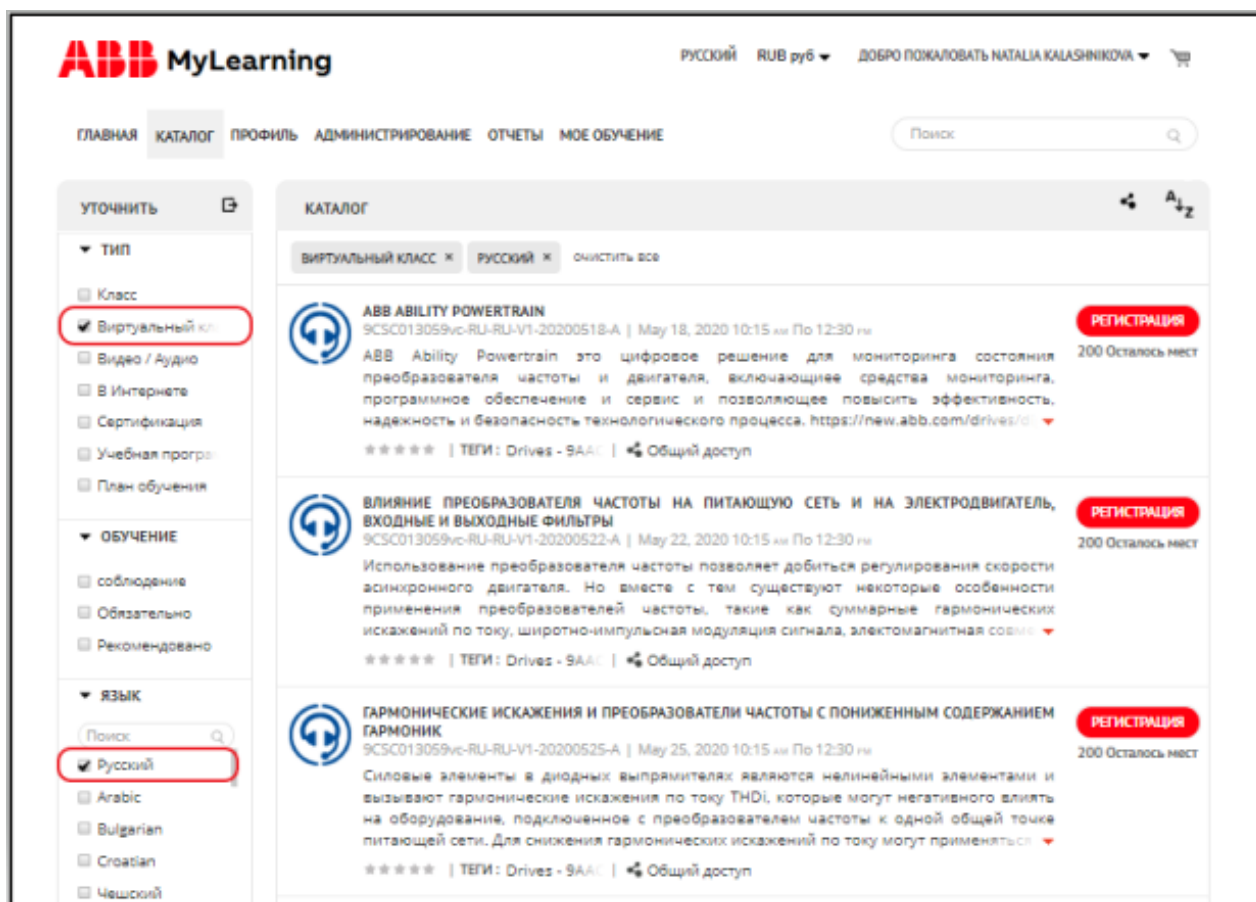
ABB MyLearning

РУССКИЙ RUB руб ▾ ДОБРО ПОЖАЛОВАТЬ NATALIA KALASHNIKOVA ▾

ГЛАВНАЯ КАТАЛОГ ПРОФИЛЬ АДМИНИСТРИРОВАНИЕ ОТЧЕТЫ МОЕ ОБУЧЕНИЕ

Поиск

УТОЧНИТЬ

ТИП

Класс
Виртуальный кл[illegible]
Видео / Аудио
В Интернете
Сертификация
Учебная програ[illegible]
План обучения

ОБУЧЕНИЕ

соблюдение
Обязательно
Рекомендовано

ЯЗЫК

Поиск
Русский
Arabic
Bulgarian
Croatian
Чешский

КАТАЛОГ

ВИРТУАЛЬНЫЙ КЛАСС × РУССКИЙ × очистить все

ABB ABILITY POWERTRAIN
9CSC013059vc-RU-RU-V1-20200518-A | May 18, 2020 10:15 AM По 12:30 PM
ABB Ability Powertrain это цифровое решение для мониторинга состояния преобразователя частоты и двигателя, включающее средства мониторинга, программное обеспечение и сервис и позволяющее повысить эффективность, надежность и безопасность технологического процесса. https://new.abb.com/drives/d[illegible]
| ТЕГИ : Drives - 9AA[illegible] | Общий доступ
РЕГИСТРАЦИЯ
200 Осталось мест

ВЛИЯНИЕ ПРЕОБРАЗОВАТЕЛЯ ЧАСТОТЫ НА ПИТАЮЩУЮ СЕТЬ И НА ЭЛЕКТРОДВИГАТЕЛЬ, ВХОДНЫЕ И ВЫХОДНЫЕ ФИЛЬТРЫ
9CSC013059vc-RU-RU-V1-20200522-A | May 22, 2020 10:15 AM По 12:30 PM
Использование преобразователя частоты позволяет добиться регулирования скорости асинхронного двигателя. Но вместе с тем существуют некоторые особенности применения преобразователей частоты, такие как суммарные гармонических искажений по току, широтно-импульсная модуляция сигнала, электомагнитная совм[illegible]
| ТЕГИ : Drives - 9AA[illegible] | Общий доступ
РЕГИСТРАЦИЯ
200 Осталось мест

ГАРМОНИЧЕСКИЕ ИСКАЖЕНИЯ И ПРЕОБРАЗОВАТЕЛИ ЧАСТОТЫ С ПОНИЖЕННЫМ СОДЕРЖАНИЕМ ГАРМОНИК
9CSC013059vc-RU-RU-V1-20200525-A | May 25, 2020 10:15 AM По 12:30 PM
Силовые элементы в диодных выпрямителях являются нелинейными элементами и вызывают гармонические искажения по току THDi, которые могут негативного влиять на оборудование, подключенное с преобразователем частоты к одной общей точке питающей сети. Для снижения гармонических искажений по току могут применятьс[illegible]
| ТЕГИ : Drives - 9AA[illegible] | Общий доступ
РЕГИСТРАЦИЯ
200 Осталось мест